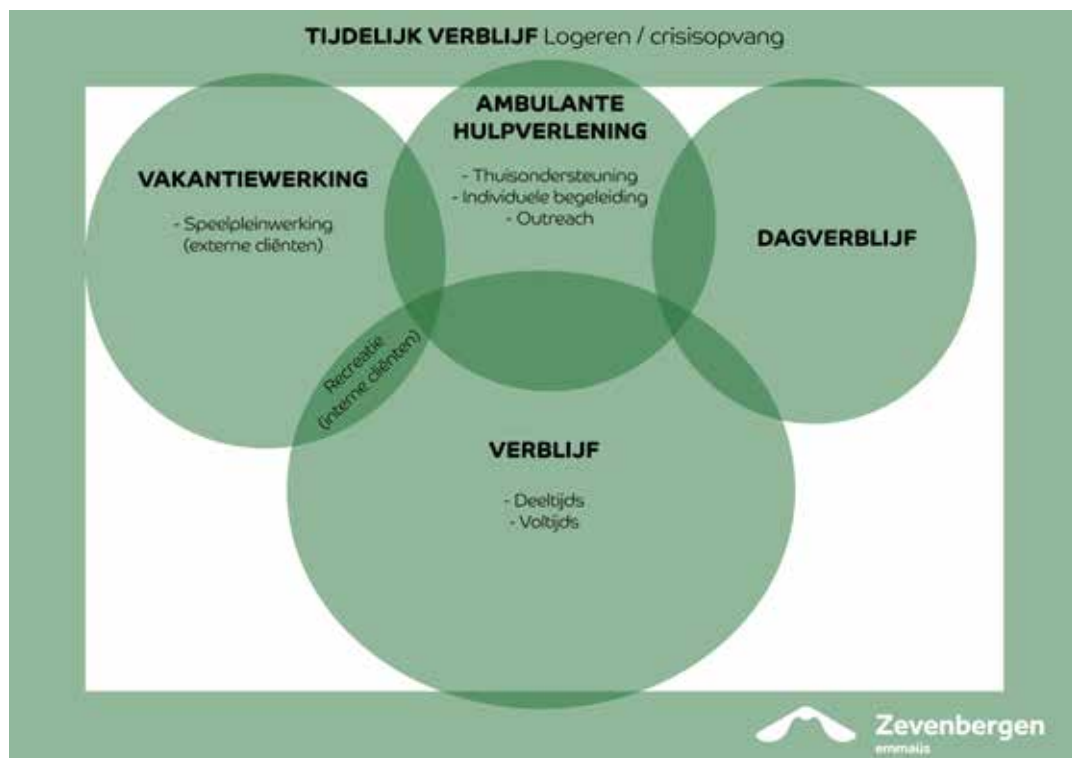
**TIJDELIJK VERBLIJF** Logeren / crisisopvang

**VAKANTIEWERKING**

- Speelpleinwerking (externe cliënten)

**AMBULANTE HULPVERLENING**

- Thuisondersteuning
- Individuele begeleiding
- Outreach

**DAGVERBLIJF**

Recreatie (interne cliënten)

**VERBLIJF**

- Deeltijds
- Voltijds

Zevenbergen
emmaüs